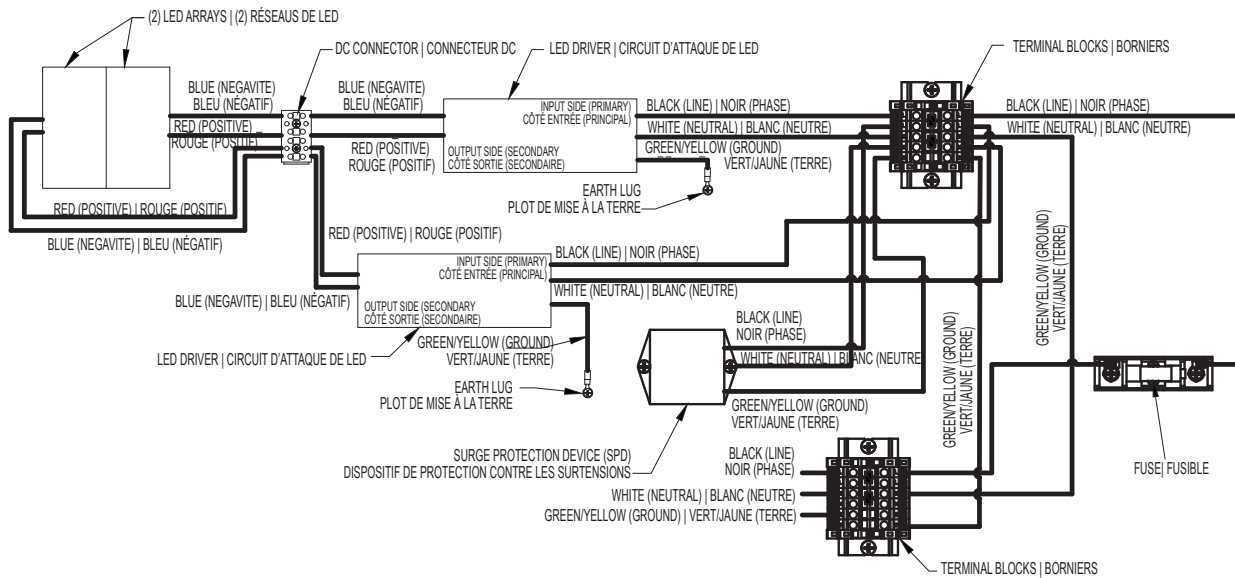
(2) LED ARRAYS | (2) RÉSEAUX DE LED

DC CONNECTOR | CONNECTEUR DC

LED DRIVER | CIRCUIT D'ATTAQUE DE LED

TERMINAL BLOCKS | BORNIERS

BLUE (NEGAVITE)
BLEU (NÉGATIF)

BLUE (NEGAVITE)
BLEU (NÉGATIF)

RED (POSITIVE)
ROUGE (POSITIF)

RED (POSITIVE)
ROUGE (POSITIF)

INPUT SIDE (PRIMARY)
CÔTÉ ENTRÉE (PRINCIPAL)

OUTPUT SIDE (SECONDARY
CÔTÉ SORTIE (SECONDAIRE)

BLACK (LINE) | NOIR (PHASE)

WHITE (NEUTRAL) | BLANC (NEUTRE)

GREEN/YELLOW (GROUND)
VERT/JAUNE (TERRE)

BLACK (LINE) | NOIR (PHASE)

WHITE (NEUTRAL) | BLANC (NEUTRE)

EARTH LUG
PLOT DE MISE À LA TERRE

RED (POSITIVE) | ROUGE (POSITIF)

BLUE (NEGAVITE) | BLEU (NÉGATIF)

RED (POSITIVE) | ROUGE (POSITIF)

BLACK (LINE) | NOIR (PHASE)

INPUT SIDE (PRIMARY)
CÔTÉ ENTRÉE (PRINCIPAL)

BLUE (NEGAVITE) | BLEU (NÉGATIF)

OUTPUT SIDE (SECONDARY
CÔTÉ SORTIE (SECONDAIRE)

WHITE (NEUTRAL) | BLANC (NEUTRE)

GREEN/YELLOW (GROUND)
VERT/JAUNE (TERRE)

GREEN/YELLOW (GROUND)
VERT/JAUNE (TERRE)

LED DRIVER | CIRCUIT D'ATTAQUE DE LED

EARTH LUG
PLOT DE MISE À LA TERRE

BLACK (LINE)
NOIR (PHASE)

WHITE (NEUTRAL) | BLANC (NEUTRE

GREEN/YELLOW (GROUND)
VERT/JAUNE (TERRE)

GREEN/YELLOW (GROUND)
VERT/JAUNE (TERRE)

GREEN/YELLOW (GROUND)
VERT/JAUNE (TERRE)

SURGE PROTECTION DEVICE (SPD)
DISPOSITIF DE PROTECTION CONTRE LES SURTENSIONS

BLACK (LINE)
NOIR (PHASE)

WHITE (NEUTRAL) | BLANC (NEUTRE)

GREEN/YELLOW (GROUND) | VERT/JAUNE (TERRE)

FUSE| FUSIBLE

TERMINAL BLOCKS | BORNIERS